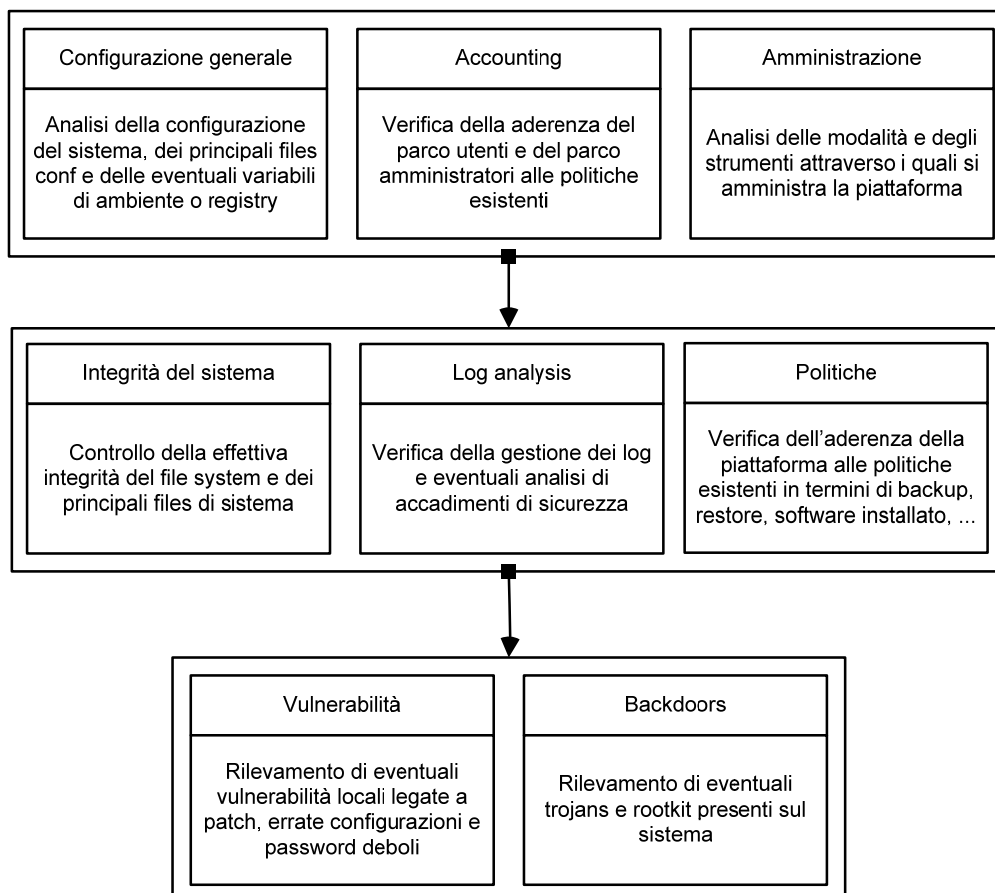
Configurazione generale

Analisi della configurazione del sistema, dei principali files conf e delle eventuali variabili di ambiente o registry

Accounting

Verifica della aderenza del parco utenti e del parco amministratori alle politiche esistenti

Amministrazione

Analisi delle modalità e degli strumenti attraverso i quali si amministra la piattaforma

Integrità del sistema

Controllo della effettiva integrità del file system e dei principali files di sistema

Log analysis

Verifica della gestione dei log e eventuali analisi di accadimenti di sicurezza

Politiche

Verifica dell'aderenza della piattaforma alle politiche esistenti in termini di backup, restore, software installato, ...

Vulnerabilità

Rilevamento di eventuali vulnerabilità locali legate a patch, errate configurazioni e password deboli

Backdoors

Rilevamento di eventuali trojans e rootkit presenti sul sistema